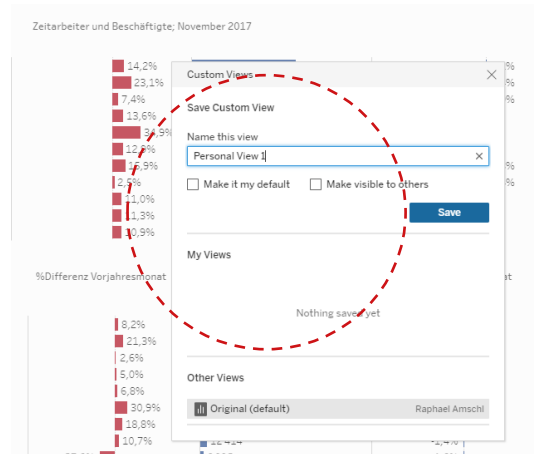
Zeitarbeiter und Beschäftigte; November 2017

14,2%
23,1%
7,4%
13,6%
34,9%
12,8%
16,9%
2,5%
11,0%
1,3%
10,9%

%Differenz Vorjahresmonat

8,2%
21,3%
2,6%
5,0%
6,8%
30,9%
18,8%
10,7%

Custom Views
×

Save Custom View

Name this view

Personal View 1

Make it my default
Make visible to others

Save

My Views

Nothing saved yet

Other Views

Original (default)
Raphael Amschl